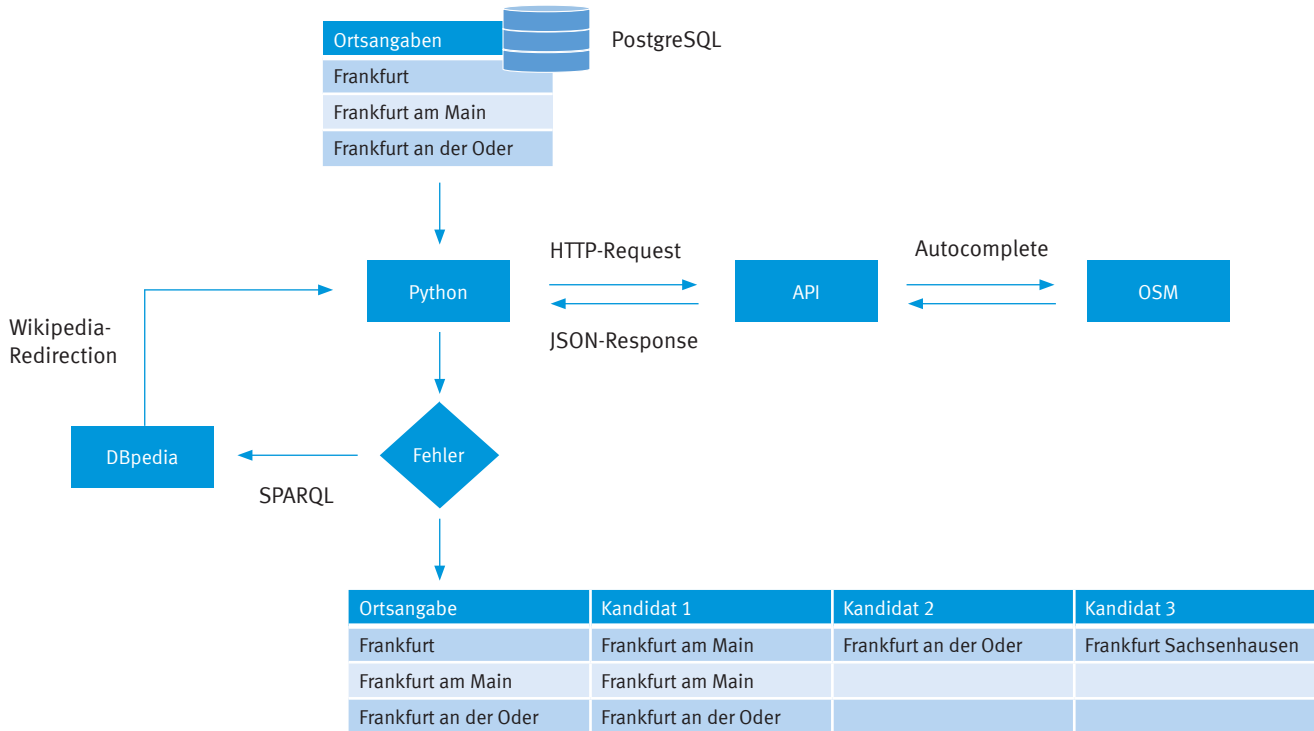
| Ortsangaben |
|---|
| Frankfurt |
| Frankfurt am Main |
| Frankfurt an der Oder |

PostgreSQL

HTTP-Request

Autocomplete

Python

API

OSM

JSON-Response

Wikipedia-Redirection

DBpedia

Fehler

SPARQL

| Ortsangabe | Kandidat 1 | Kandidat 2 | Kandidat 3 |
|---|---|---|---|
| Frankfurt | Frankfurt am Main | Frankfurt an der Oder | Frankfurt Sachsenhausen |
| Frankfurt am Main | Frankfurt am Main | | |
| Frankfurt an der Oder | Frankfurt an der Oder | | |